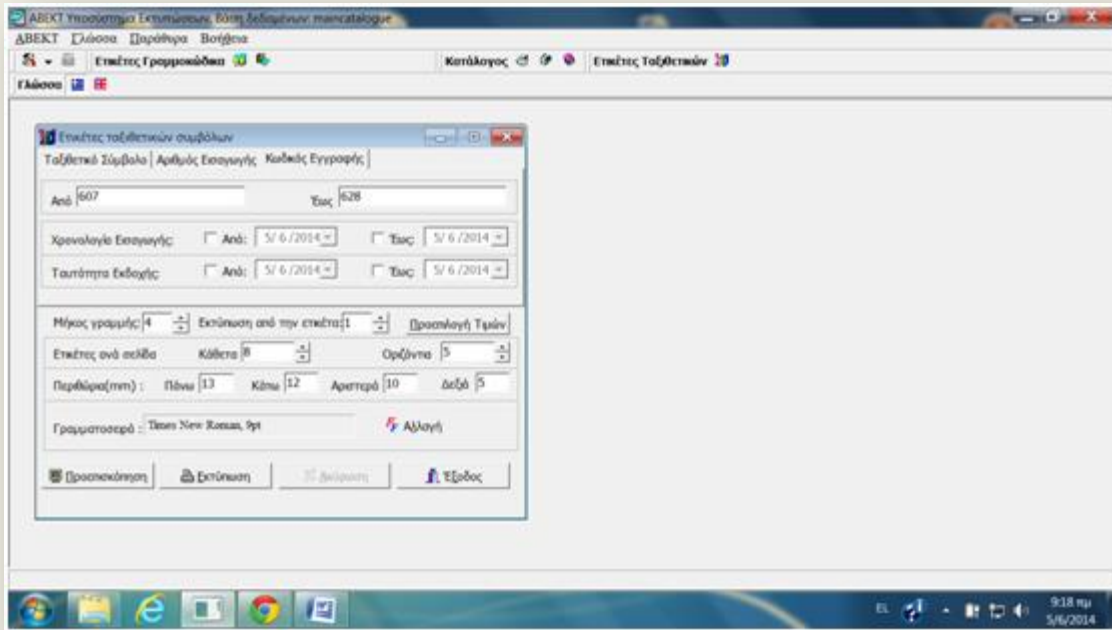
ABEKT Υποσύστημα Εκτυπώσεων. Βάση δεδομένων: marcatalogue
ABEKT Γλώσσα Παράθυρα Βοήθεια
Ετικέτες Γραμμοκώδικα
Κατάλογος
Ετικέτες Ταξιθετικών
Γλώσσα

Ετικέτες ταξιθετικών συμβόλων
Ταξιθετικό Σύμβολο | Αριθμός Εισαγωγής | Κωδικός Εγγραφής
Από 607
Έως 628
Χρονολογία Εισαγωγής:
Από: 5/ 6 /2014
Έως 5/ 6 /2014
Ταυτότητα Εκδοχής:
Από: 5/ 6 /2014
Έως 5/ 6 /2014
Μήκος γραμμής: 4
Εκτύπωση από την ετικέτα 1
Προεπιλογή Τιμών
Ετικέτες ανά σελίδα
Κάθετα 8
Οριζόντια 5
Περιθώρια(mm) :
Πάνω 13
Κάτω 12
Αριστερά 10
Δεξιά 5
Γραμματοσειρά : Times New Roman, 9pt
Αλλαγή
Προεπισκόπηση
Εκτύπωση
Διόρθωση
Έξοδος

EL
9:18 πμ
5/6/2014